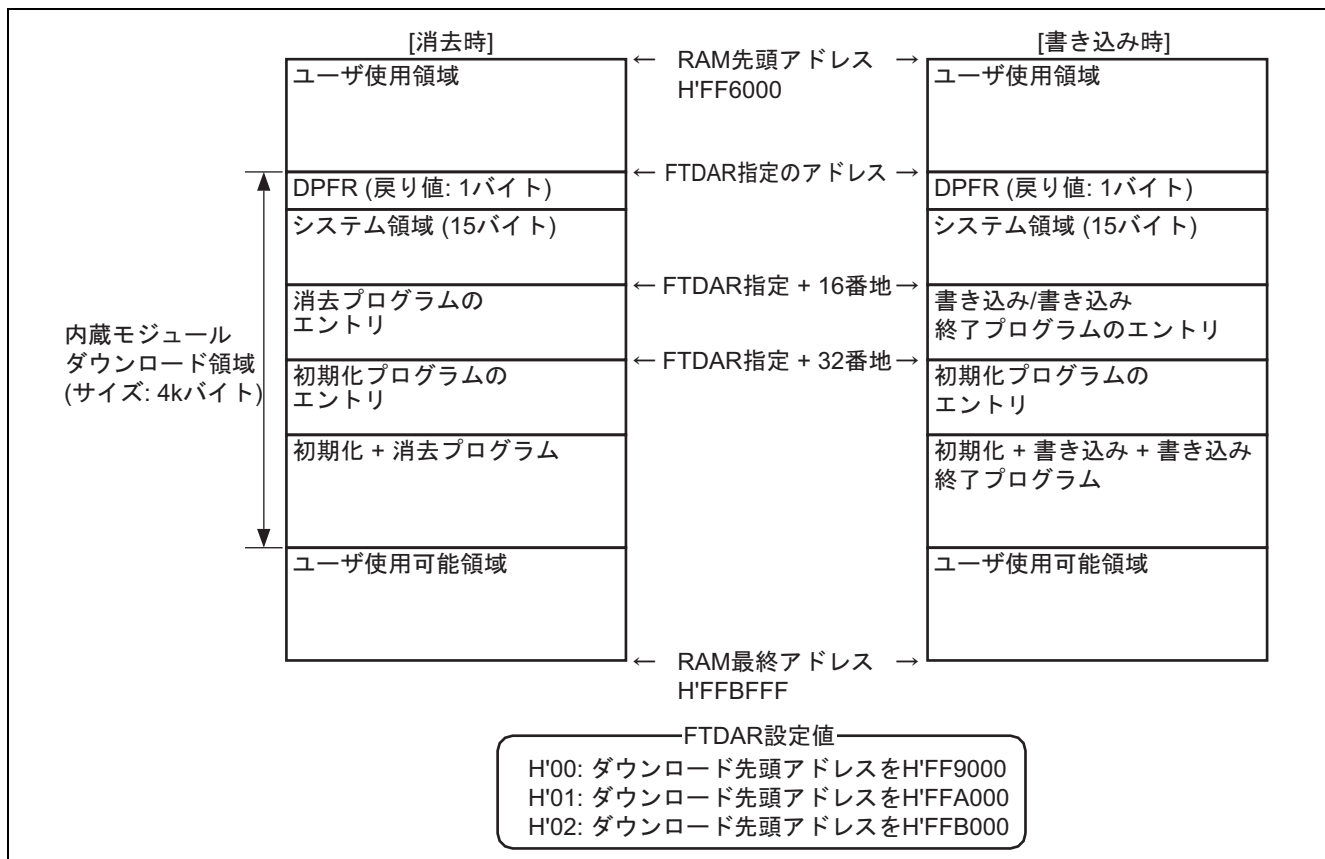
[消去時]

← RAM先頭アドレス →
H'FF6000

[書き込み時]

ユーザ使用領域

ユーザ使用領域

← FTDAR指定のアドレス →

DPFR (戻り値: 1バイト)

DPFR (戻り値: 1バイト)

システム領域 (15バイト)

システム領域 (15バイト)

← FTDAR指定 + 16番地 →

消去プログラムの
エントリ

書き込み/書き込み
終了プログラムのエントリ

← FTDAR指定 + 32番地 →

内蔵モジュール
ダウンロード領域
(サイズ: 4kバイト)

初期化プログラムの
エントリ

初期化プログラムの
エントリ

初期化 + 消去プログラム

初期化 + 書き込み + 書き込み
終了プログラム

ユーザ使用可能領域

ユーザ使用可能領域

← RAM最終アドレス →
H'FFBFFF

FTDAR設定値
H'00: ダウンロード先頭アドレスをH'FF9000
H'01: ダウンロード先頭アドレスをH'FFA000
H'02: ダウンロード先頭アドレスをH'FFB000